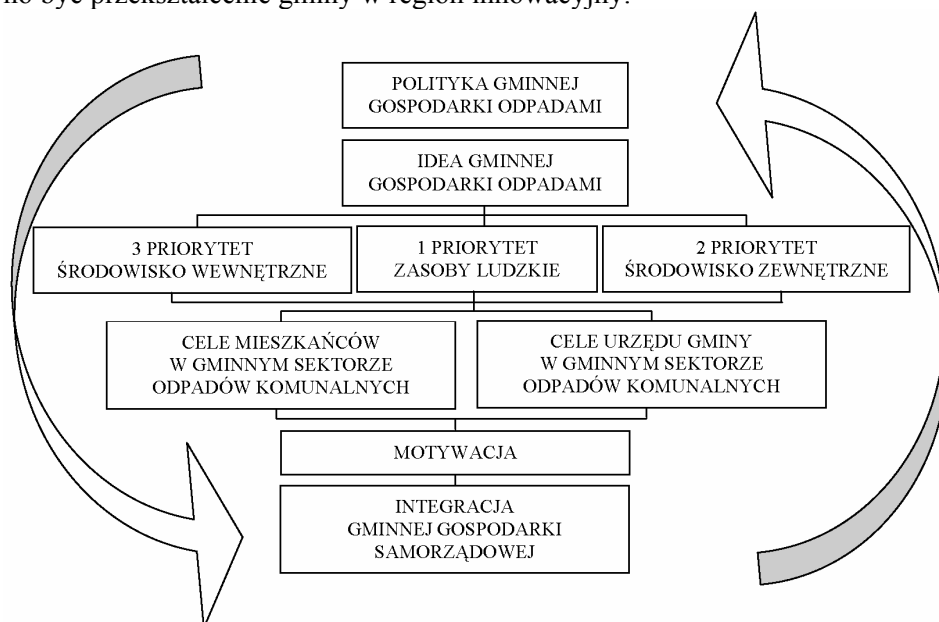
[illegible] przekształcenie gminy w region innowacyjny.

POLITYKA GMINNEJ GOSPODARKI ODPADAMI

IDEA GMINNEJ GOSPODARKI ODPADAMI

3 PRIORYTET ŚRODOWISKO WEWNĘTRZNE

1 PRIORYTET ZASOBY LUDZKIE

2 PRIORYTET ŚRODOWISKO ZEWNĘTRZNE

CELE MIESZKAŃCÓW W GMINNYM SEKTORZE ODPADÓW KOMUNALNYCH

CELE URZĘDU GMINY W GMINNYM SEKTORZE ODPADÓW KOMUNALNYCH

MOTYWACJA

INTEGRACJA GMINNEJ GOSPODARKI SAMORZĄDOWEJ